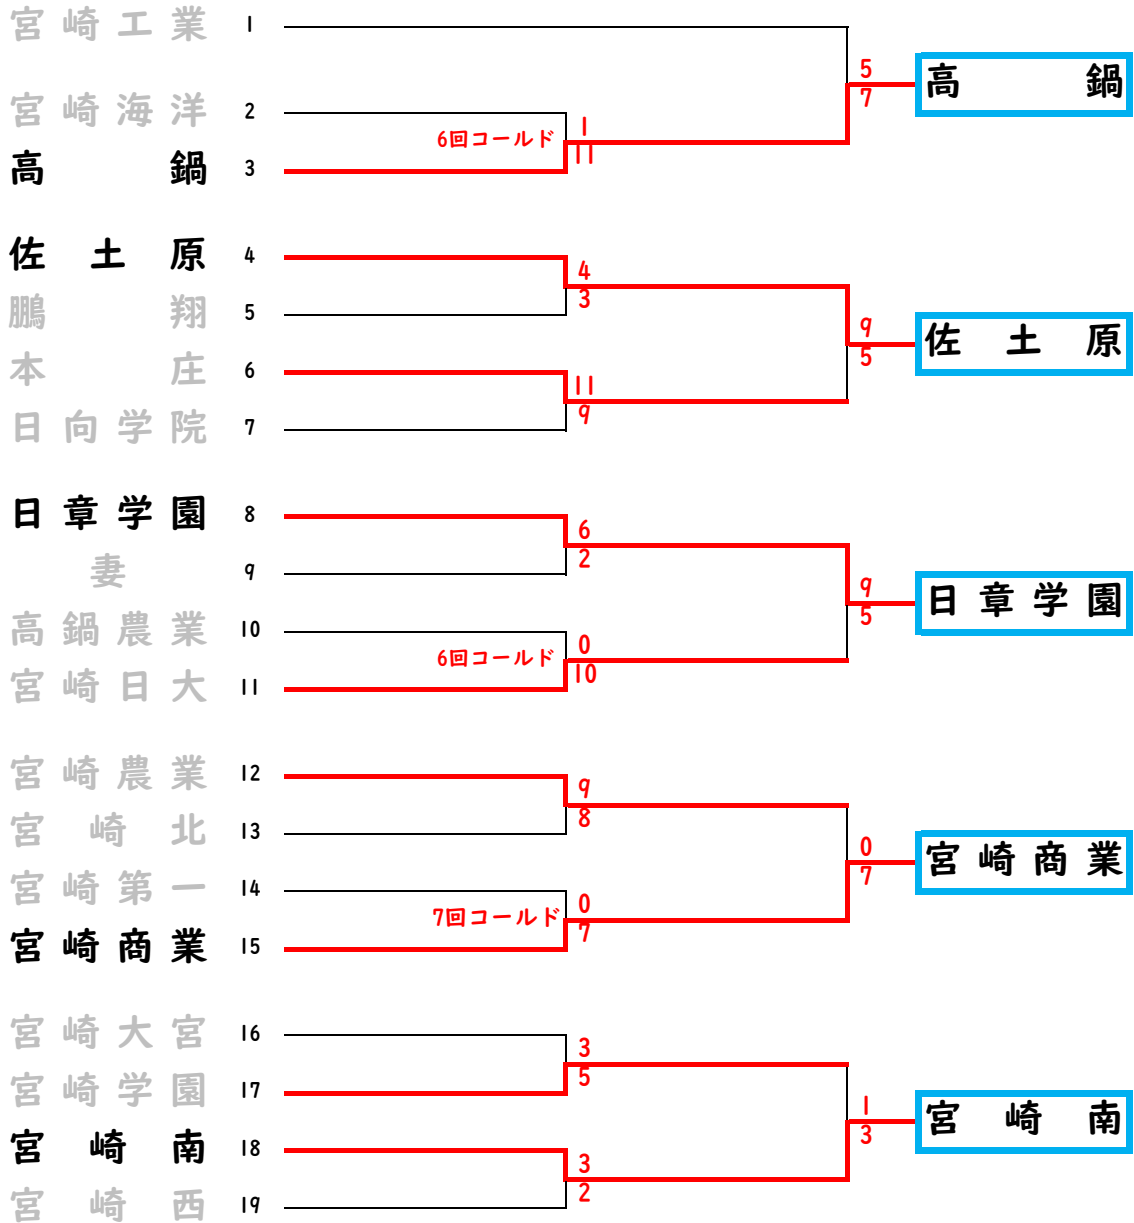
宮崎工業 1
宮崎海洋 2
高鍋 3
6回コールド
1
11
5
7
高鍋

佐土原 4
鵬翔 5
本庄 6
日向学院 7
4
3
11
9
9
5
佐土原

日章学園 8
妻 9
高鍋農業 10
宮崎日大 11
6
2
6回コールド
0
10
9
5
日章学園

宮崎農業 12
宮崎北 13
宮崎第一 14
宮崎商業 15
9
8
7回コールド
0
7
0
7
宮崎商業

宮崎大宮 16
宮崎学園 17
宮崎南 18
宮崎西 19
3
5
3
2
1
3
宮崎南